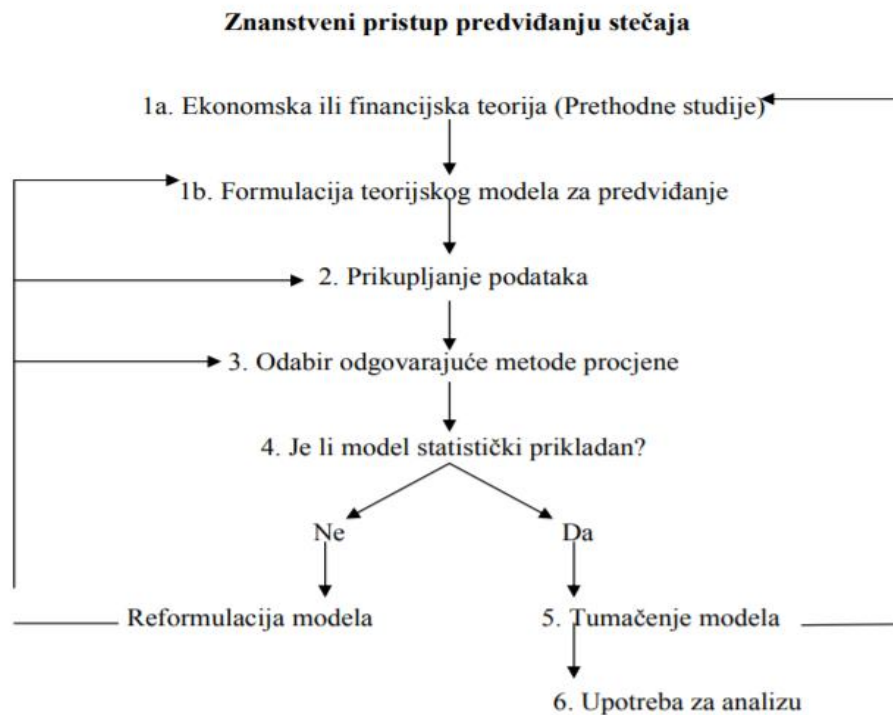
Znanstveni pristup predviđanju stečaja

1a. Ekonomska ili financijska teorija (Prethodne studije)

1b. Formulacija teorijskog modela za predviđanje

2. Prikupljanje podataka

3. Odabir odgovarajuće metode procjene

4. Je li model statistički prikladan?

Ne

Da

Reformulacija modela

5. Tumačenje modela

6. Upotreba za analizu